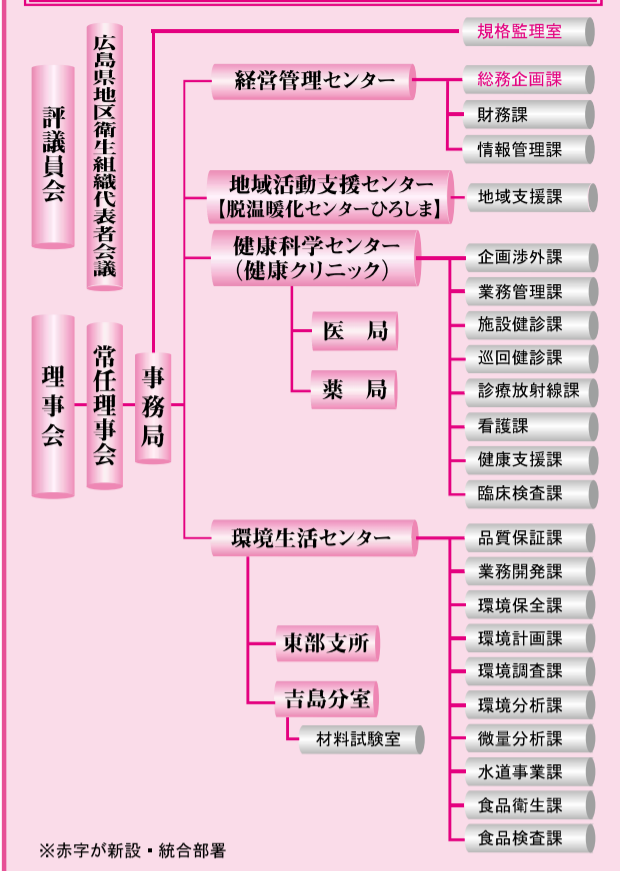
評議員会

広島県地区衛生組織代表者会議

理事会

常任理事会

事務局

規格監理室

経営管理センター

総務企画課

財務課

情報管理課

地域活動支援センター
【脱温暖化センターひろしま】

地域支援課

健康科学センター
（健康クリニック）

医局

薬局

企画渉外課

業務管理課

施設健診課

巡回健診課

診療放射線課

看護課

健康支援課

臨床検査課

環境生活センター

東部支所

吉島分室

材料試験室

品質保証課

業務開発課

環境保全課

環境計画課

環境調査課

環境分析課

微量分析課

水道事業課

食品衛生課

食品検査課

※赤字が新設・統合部署